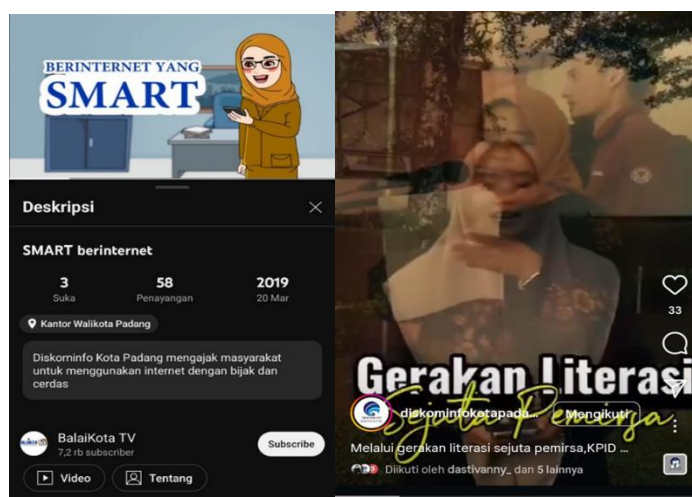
BERINTERNET YANG
SMART

Deskripsi

SMART berinternet

3
Suka

58
Penayangan

2019
20 Mar

Kantor Walikota Padang

Diskominfo Kota Padang mengajak masyarakat untuk menggunakan internet dengan bijak dan cerdas

BalaiKota TV
7,2 rb subscriber

Subscribe

Video

Tentang

33

Gerakan Literasi
Sejuta Pemirsa

diskominfokotapada...

Mengikuti

Melalui gerakan literasi sejuta pemirsa,KPID ...

Diikuti oleh dastivanny_ dan 5 lainnya